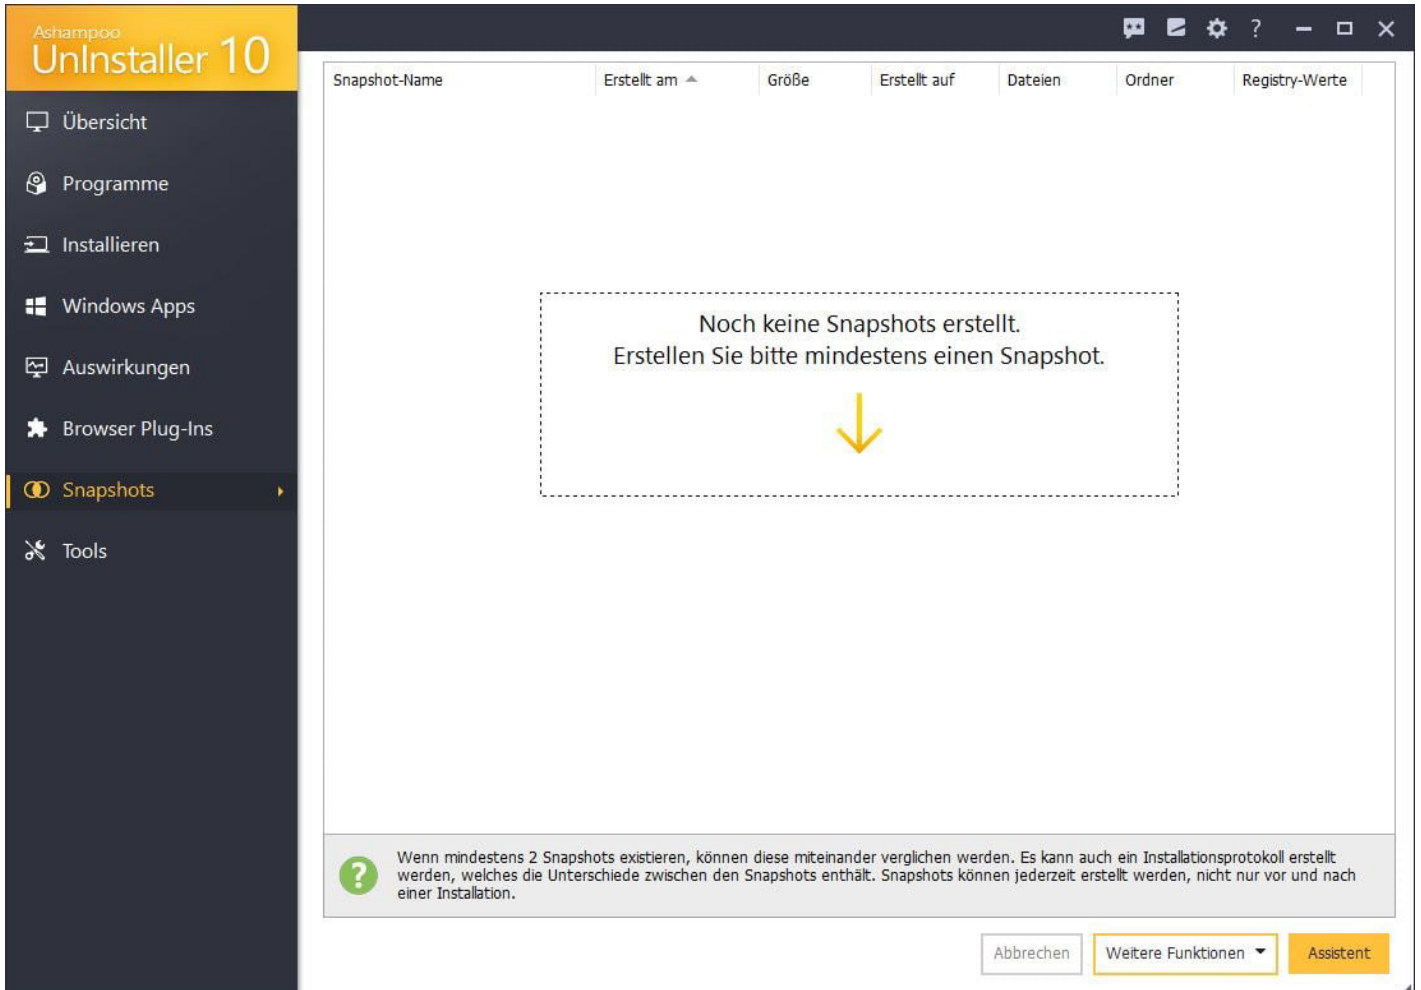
Ashampoo
UnInstaller 10

?

Übersicht
Programme
Installieren
Windows Apps
Auswirkungen
Browser Plug-Ins
Snapshots
Tools

| Snapshot-Name | Erstellt am | Größe | Erstellt auf | Dateien | Ordner | Registry-Werte |
|---|---|---|---|---|---|---|

Noch keine Snapshots erstellt.
Erstellen Sie bitte mindestens einen Snapshot.

Wenn mindestens 2 Snapshots existieren, können diese miteinander verglichen werden. Es kann auch ein Installationsprotokoll erstellt werden, welches die Unterschiede zwischen den Snapshots enthält. Snapshots können jederzeit erstellt werden, nicht nur vor und nach einer Installation.

Abbrechen
Weitere Funktionen
Assistent